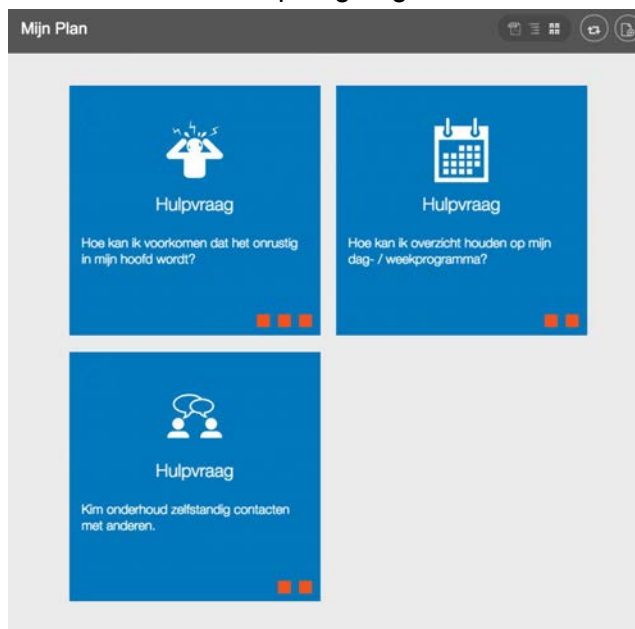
Mijn Plan

Hulpvraag

Hoe kan ik voorkomen dat het onrustig in mijn hoofd wordt?

Hulpvraag

Hoe kan ik overzicht houden op mijn dag- / weekprogramma?

Hulpvraag

Kim onderhoud zelfstandig contacten met anderen.